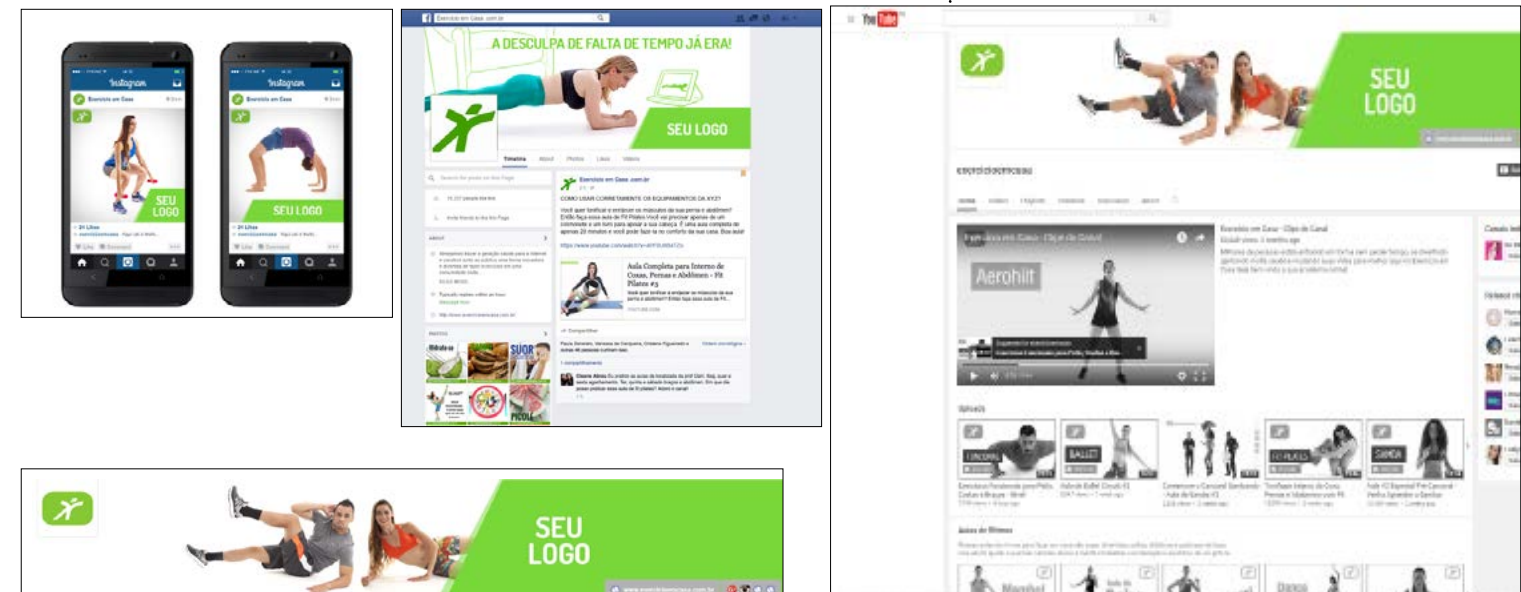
Instagram
Exercício em Casa
SEU LOGO
SEU LOGO
Exercício em Casa
A DESCULPA DE FALTA DE TEMPO JÁ ERA!
SEU LOGO
Timeline About Photos Likes Videos
Exercício em Casa .com.br
COMO USAR CORRETAMENTE OS EQUIPAMENTOS DA XYZ?
Aula Completa para Interno de Coxas, Pernas e Abdômen - Fit Pilates #3
SUOR
PICOLÉ
YouTube
SEU LOGO
Exercício em Casa - Clipe do Canal
Aerohiit
BALLET
FIT PILATES
SAMBA
SEU LOGO